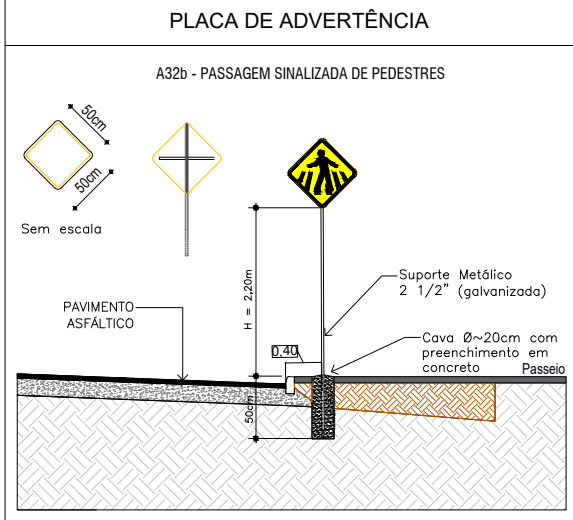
PLACA DE ADVERTÊNCIA

A32b - PASSAGEM SINALIZADA DE PEDESTRES

50cm

50cm

Sem escala

PAVIMENTO ASFÁLTICO

H = 2,20m

Suporte Metálico 2 1/2" (galvanizada)

0,40

Cava Ø~20cm com preenchimento em concreto

Passeio

50cm